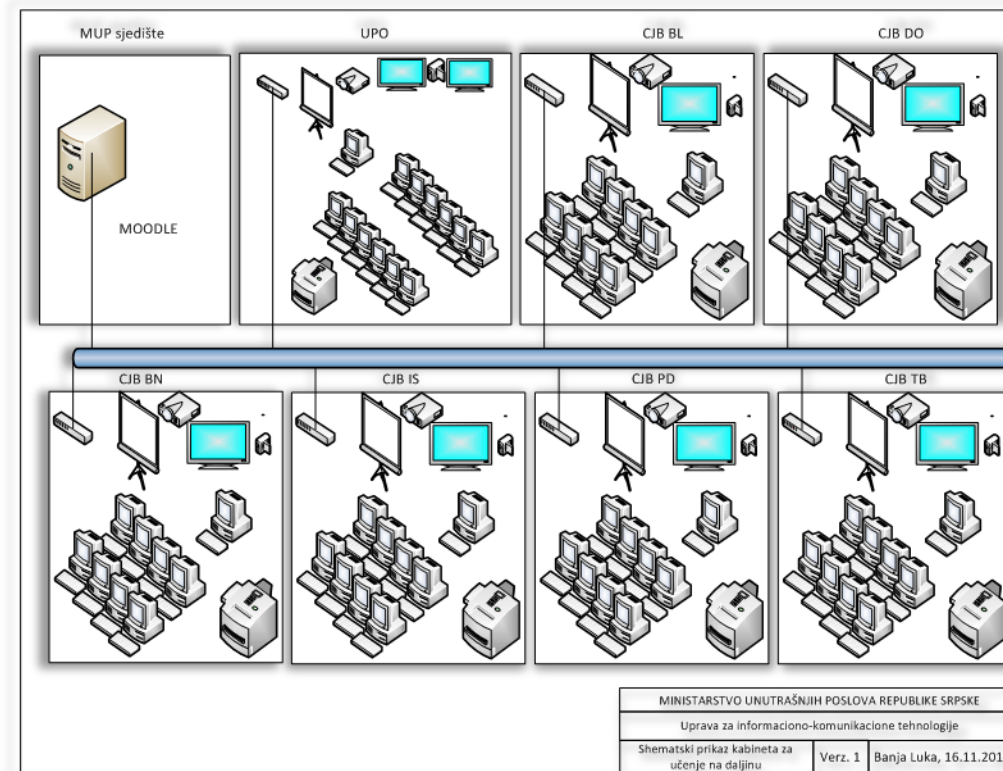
MUP sjedište

UPO

CJB BL

CJB DO

MOODLE

CJB BN

CJB IS

CJB PD

CJB TB

| MINISTARSTVO UNUTRAŠNJIH POSLOVA REPUBLIKE SRPSKE | | |
|---|---|---|
| Uprava za informaciono-komunikacione tehnologije | | |
| Shematski prikaz kabineta za učenje na daljinu | Verz. 1 | Banja Luka, 16.11.201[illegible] |